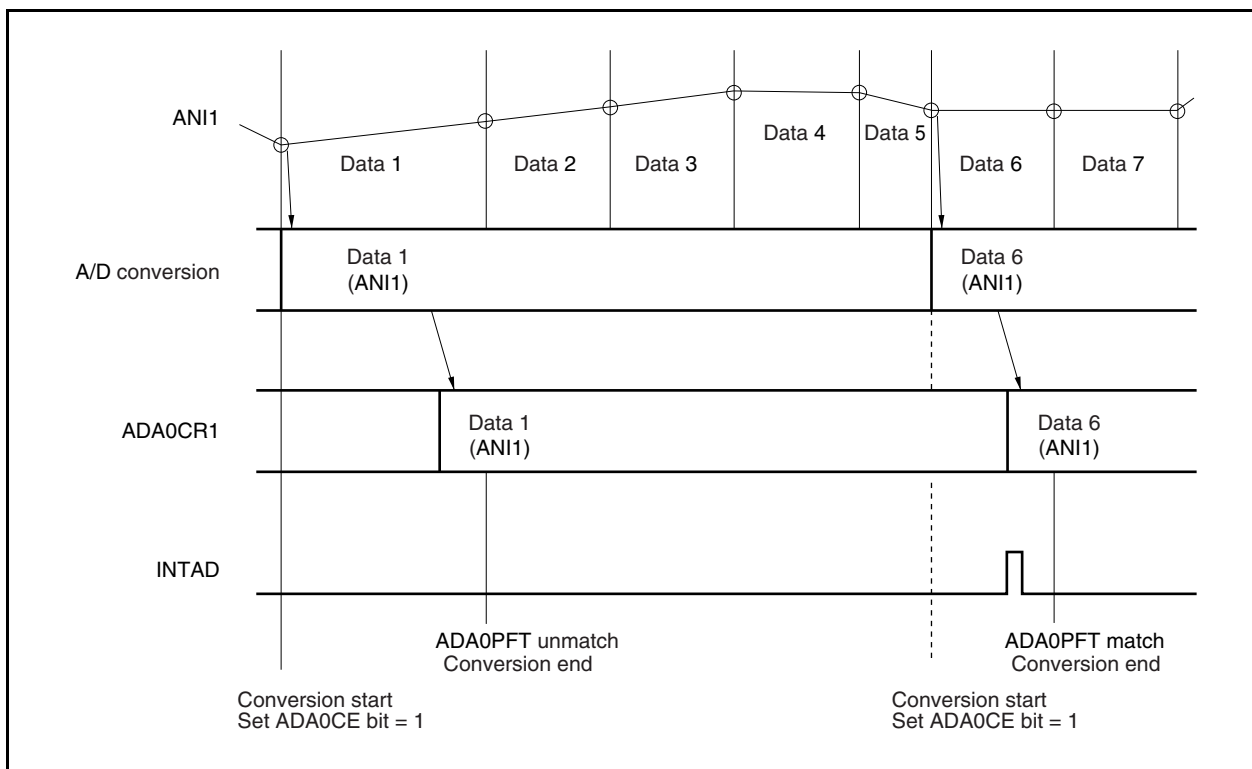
ANI1

Data 1
Data 2
Data 3
Data 4
Data 5
Data 6
Data 7

A/D conversion

Data 1
(ANI1)

Data 6
(ANI1)

ADA0CR1

Data 1
(ANI1)

Data 6
(ANI1)

INTAD

ADA0PFT unmatch
Conversion end

ADA0PFT match
Conversion end

Conversion start
Set ADA0CE bit = 1

Conversion start
Set ADA0CE bit = 1